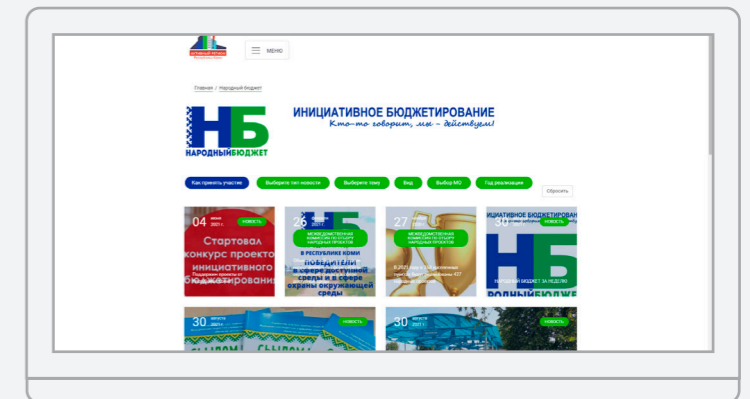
МЕНЮ

Главная / Народный бюджет

НБ
НАРОДНЫЙБЮДЖЕТ

ИНИЦИАТИВНОЕ БЮДЖЕТИРОВАНИЕ
Кто-то говорит, мы - действуем!

Как принять участие
Выберите тип новости
Выберите тему
Вид
Выбор МО
Год реализации
Сбросить

04 июня 2021 г.
НОВОСТЬ
Стартовал конкурс проектов инициативного бюджетирования
Поддержи проекты от

26
МЕЖВЕДОМСТВЕННАЯ КОМИССИЯ ПО ОТБОРУ НАРОДНЫХ ПРОЕКТОВ
В РЕСПУБЛИКЕ КОМИ
ПОБЕДИТЕЛИ
в сфере доступной среды и в сфере охраны окружающей среды

27
МЕЖВЕДОМСТВЕННАЯ КОМИССИЯ ПО ОТБОРУ НАРОДНЫХ ПРОЕКТОВ
В 2021 году в Республике Коми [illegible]

30
ИНИЦИАТИВНОЕ БЮДЖЕТИРОВАНИЕ
НОВОСТЬ
НБ
НАРОДНЫЙ БЮДЖЕТ ЗА НЕДЕЛЮ
РОДНЫЙБЮДЖЕТ

30 августа 2021 г.
НОВОСТЬ

30 августа 2021 г.
НОВОСТЬ